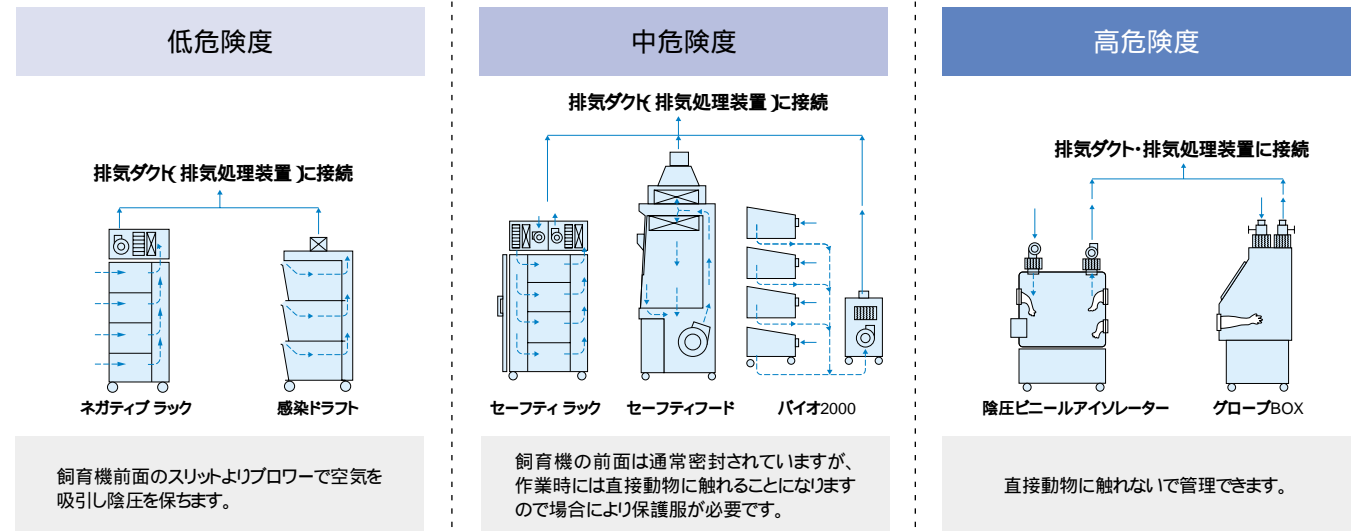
低危険度

排気ダクト( 排気処理装置 )に接続

ネガティブ ラック

感染ドラフト

飼育機前面のスリットよりブロワーで空気を吸引し陰圧を保ちます。

中危険度

排気ダクト( 排気処理装置 )に接続

セーフティ ラック

セーフティフード

バイオ2000

飼育機の前面は通常密封されていますが、作業時には直接動物に触れることになりますので場合により保護服が必要です。

高危険度

排気ダクト・排気処理装置に接続

陰圧ビニールアイソレーター

グローブBOX

直接動物に触れないで管理できます。